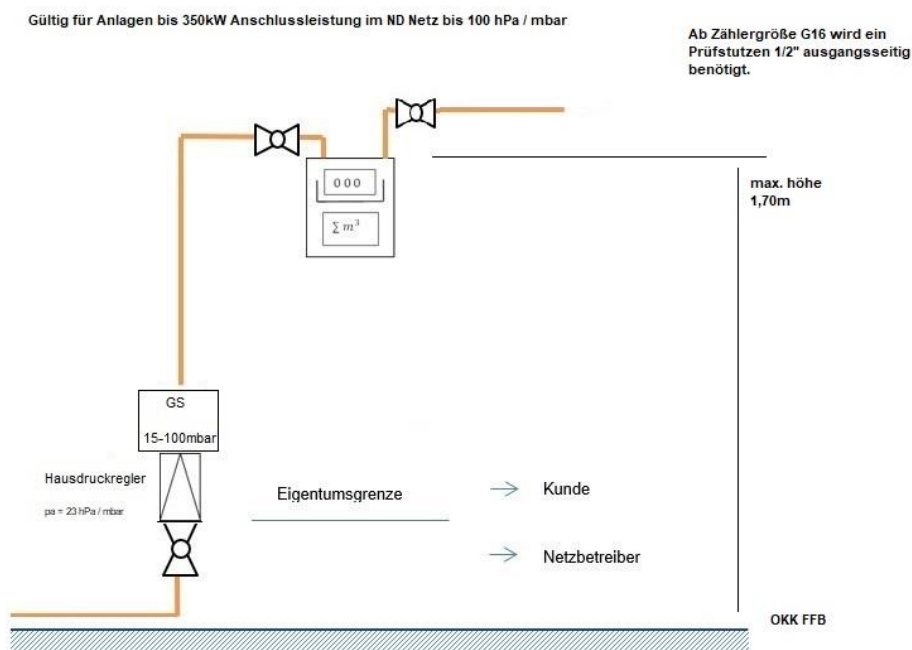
Gültig für Anlagen bis 350kW Anschlussleistung im ND Netz bis 100 hPa / mbar

Ab Zählergröße G16 wird ein Prüfstutzen 1/2" ausgangsseitig benötigt.

000

$\sum m^3$

max. höhe 1,70m

GS

15-100mbar

Hausdruckregler

pa = 23 hPa / mbar

Eigentumsgrenze

Kunde

Netzbetreiber

OKK FFB